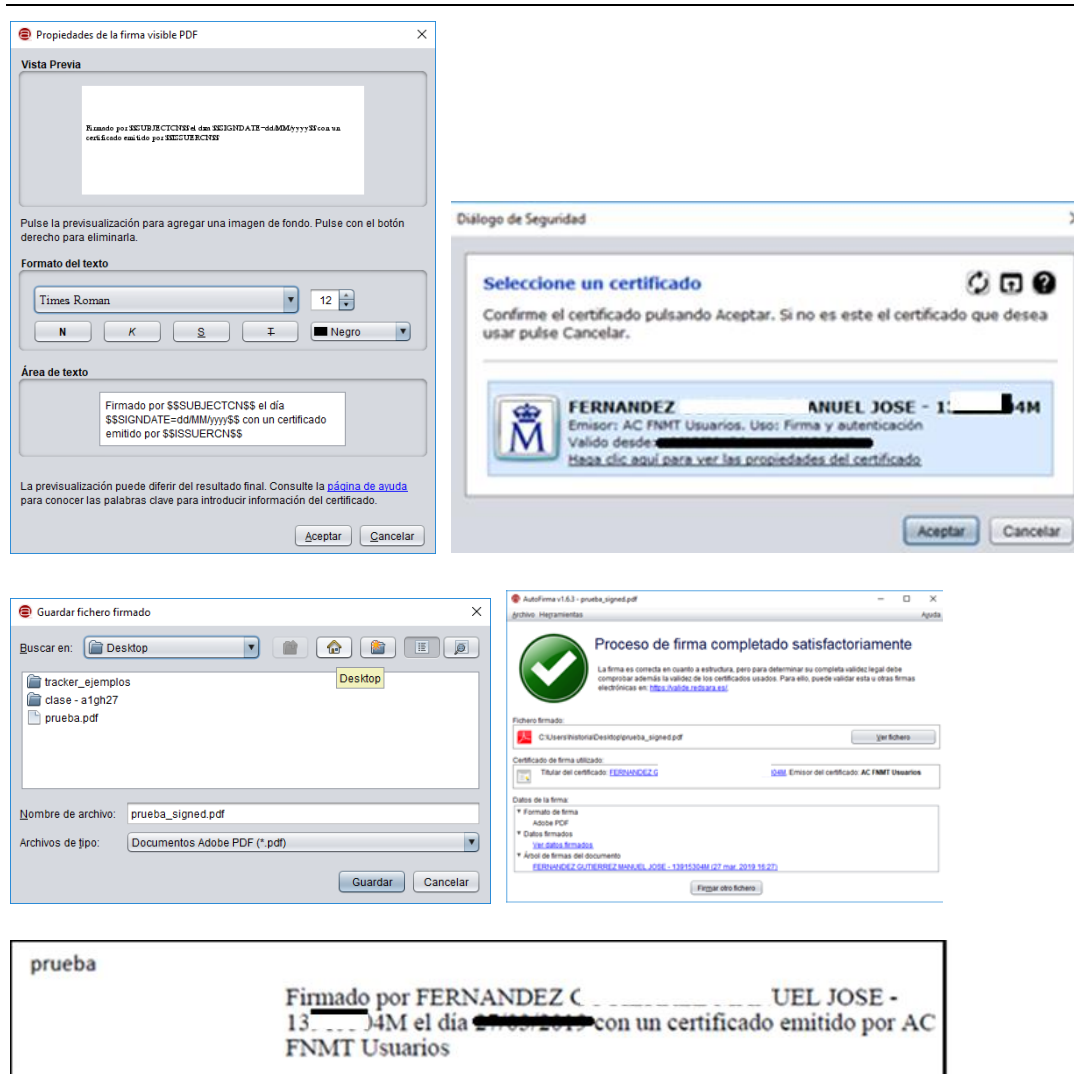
Propiedades de la firma visible PDF

Vista Previa

Firmado por $$SUBJECTCN$$ el día $$SIGNDATE=dd/MM/yyyy$$ con un certificado emitido por $$ISSUERCN$$

Pulse la previsualización para agregar una imagen de fondo. Pulse con el botón derecho para eliminarla.

Formato del texto

Times Roman

12

N K S T

Negro

Área de texto

Firmado por $$SUBJECTCN$$ el día $$SIGNDATE=dd/MM/yyyy$$ con un certificado emitido por $$ISSUERCN$$

La previsualización puede diferir del resultado final. Consulte la página de ayuda para conocer las palabras clave para introducir información del certificado.

Aceptar Cancelar

Diálogo de Seguridad

Seleccione un certificado

Confirme el certificado pulsando Aceptar. Si no es este el certificado que desea usar pulse Cancelar.

FERNANDEZ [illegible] ANUEL JOSE - 13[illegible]4M
Emisor: AC FNMT Usuarios. Uso: Firma y autenticación
Valido desde: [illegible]
Haga clic aquí para ver las propiedades del certificado

Aceptar Cancelar

Guardar fichero firmado

Buscar en: Desktop

Desktop

tracker_ejemplos
clase - a1gh27
prueba.pdf

Nombre de archivo: prueba_signed.pdf

Archivos de tipo: Documentos Adobe PDF (*.pdf)

Guardar Cancelar

AutoFirma v1.6.3 - prueba_signed.pdf

Archivo Herramientas Ayuda

Proceso de firma completado satisfactoriamente

La firma es correcta en cuanto a estructura, pero para determinar su completa validez legal debe comprobar además la validez de los certificados usados. Para ello, puede validar esta u otras firmas electrónicas en: https://valide.redsara.es/

Fichero firmado:

C:\Users\historia\Desktop\prueba_signed.pdf

Ver fichero

Certificado de firma utilizado:

Titular del certificado: FERNANDEZ G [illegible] I04M. Emisor del certificado: AC FNMT Usuarios

Datos de la firma:
Formato de firma
Adobe PDF
Datos firmados
Ver datos firmados
Árbol de firmas del documento
FERNANDEZ GUTIERREZ MANUEL JOSE - 13915304M (27 mar. 2019 16:27)

Firmar otro fichero

prueba

Firmado por FERNANDEZ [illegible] UEL JOSE - 13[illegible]4M el día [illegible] con un certificado emitido por AC FNMT Usuarios